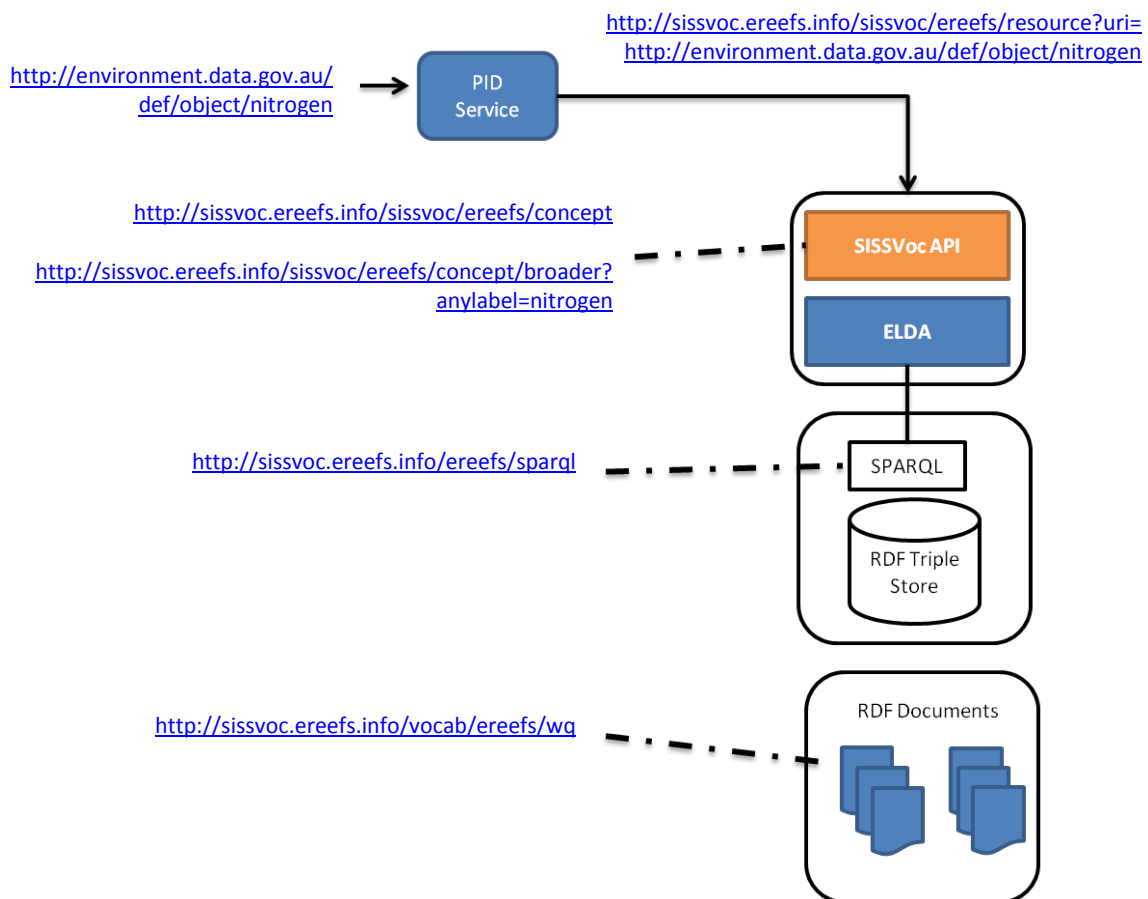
http://sissvoc.ereefs.info/sissvoc/ereefs/resource?uri=
http://environment.data.gov.au/def/object/nitrogen

http://environment.data.gov.au/def/object/nitrogen

PID Service

http://sissvoc.ereefs.info/sissvoc/ereefs/concept

http://sissvoc.ereefs.info/sissvoc/ereefs/concept/broader?anylabel=nitrogen

SISSVoc API

ELDA

http://sissvoc.ereefs.info/ereefs/sparql

SPARQL

RDF Triple Store

RDF Documents

http://sissvoc.ereefs.info/vocab/ereefs/wq